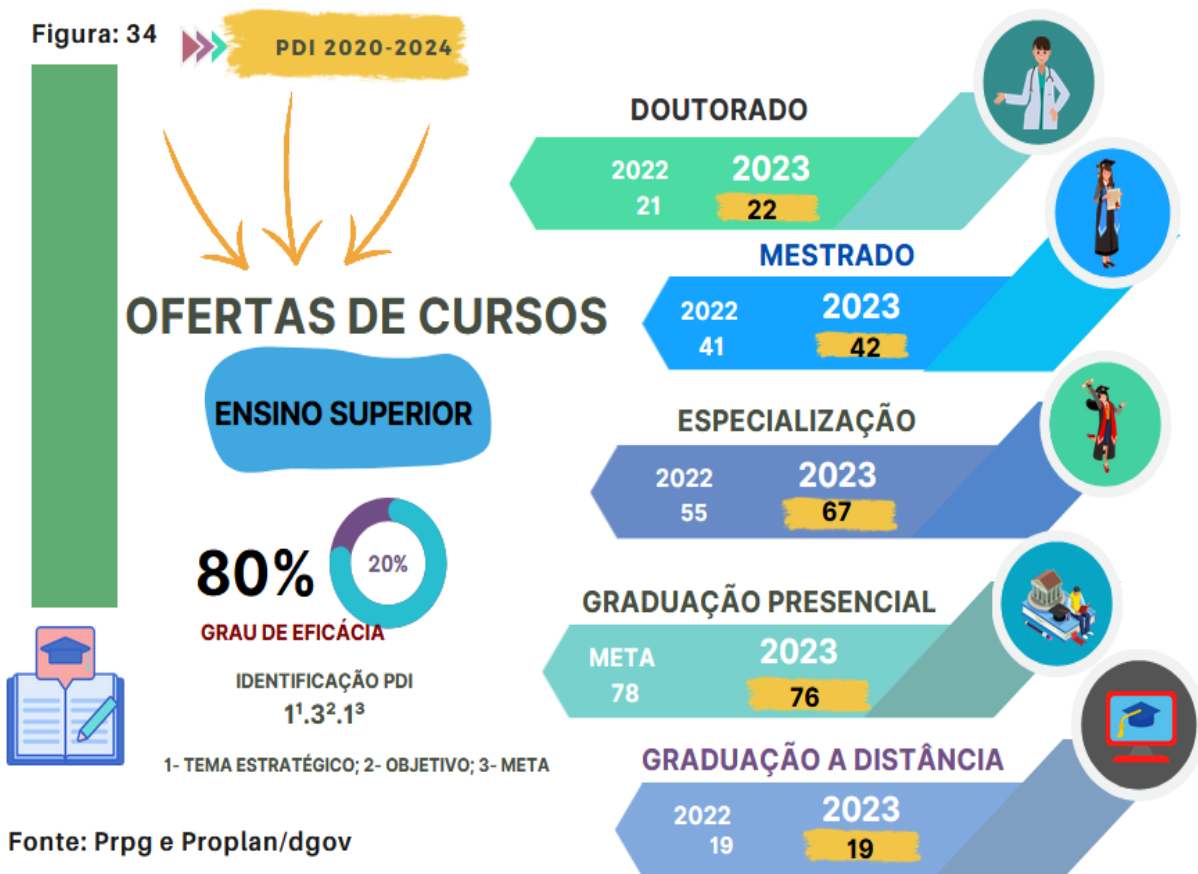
Figura: 34

PDI 2020-2024

OFERTAS DE CURSOS

ENSINO SUPERIOR

80%

20%

GRAU DE EFICÁCIA

IDENTIFICAÇÃO PDI
$1^1.3^2.1^3$

1- TEMA ESTRATÉGICO; 2- OBJETIVO; 3- META

Fonte: Prpg e Proplan/dgov

DOUTORADO
2022
21
2023
22

MESTRADO
2022
41
2023
42

ESPECIALIZAÇÃO
2022
55
2023
67

GRADUAÇÃO PRESENCIAL
META
78
2023
76

GRADUAÇÃO A DISTÂNCIA
2022
19
2023
19